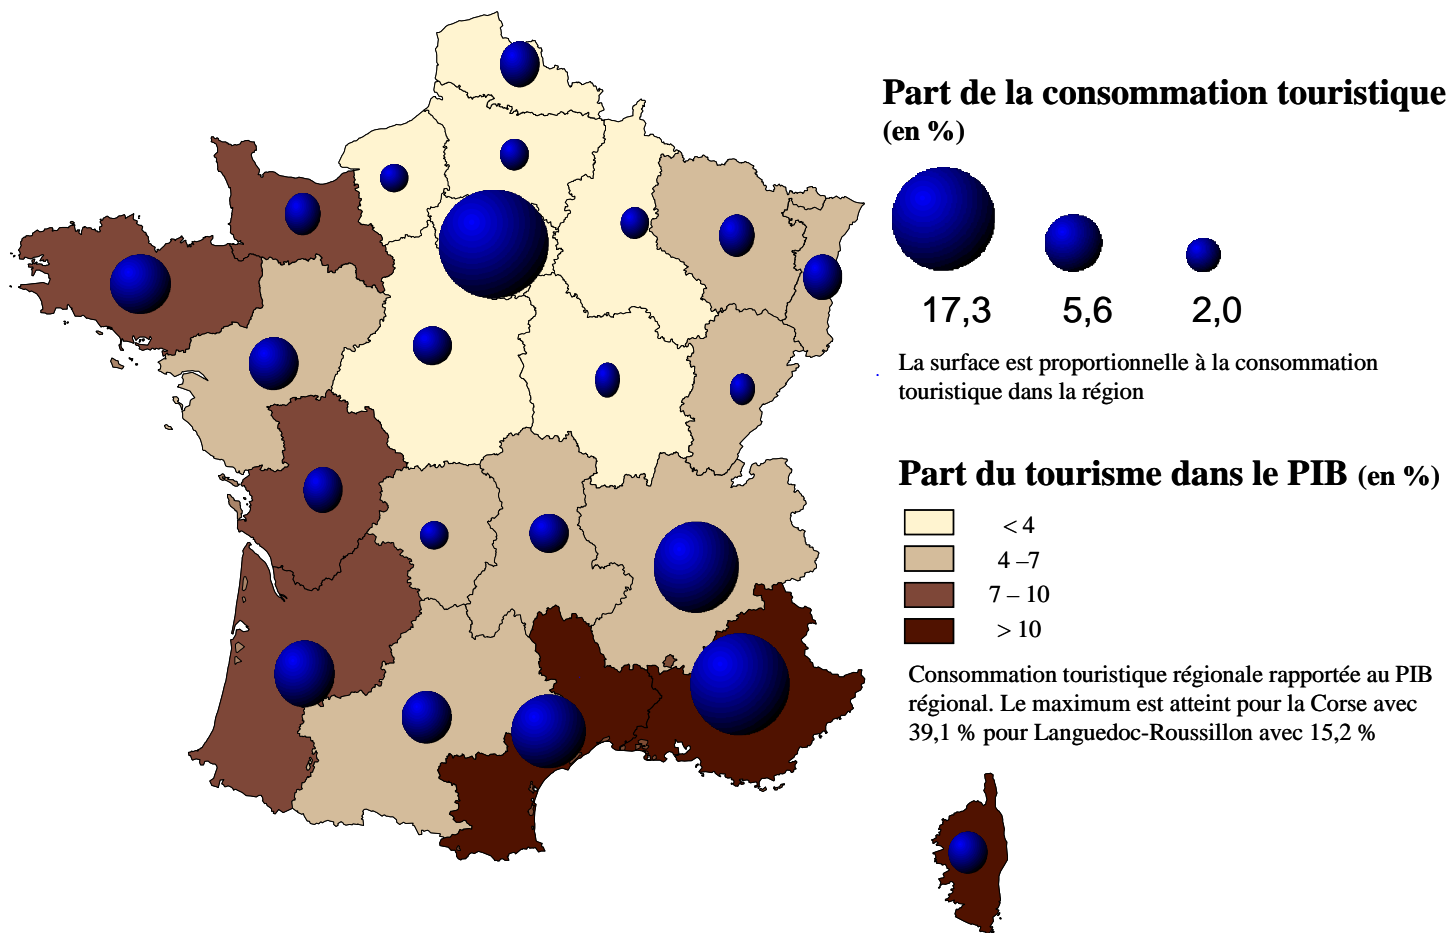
Part de la consommation touristique (en %)

17,3 5,6 2,0

La surface est proportionnelle à la consommation touristique dans la région

Part du tourisme dans le PIB (en %)

< 4
4 –7
7 – 10
> 10

Consommation touristique régionale rapportée au PIB régional. Le maximum est atteint pour la Corse avec 39,1 % pour Languedoc-Roussillon avec 15,2 %